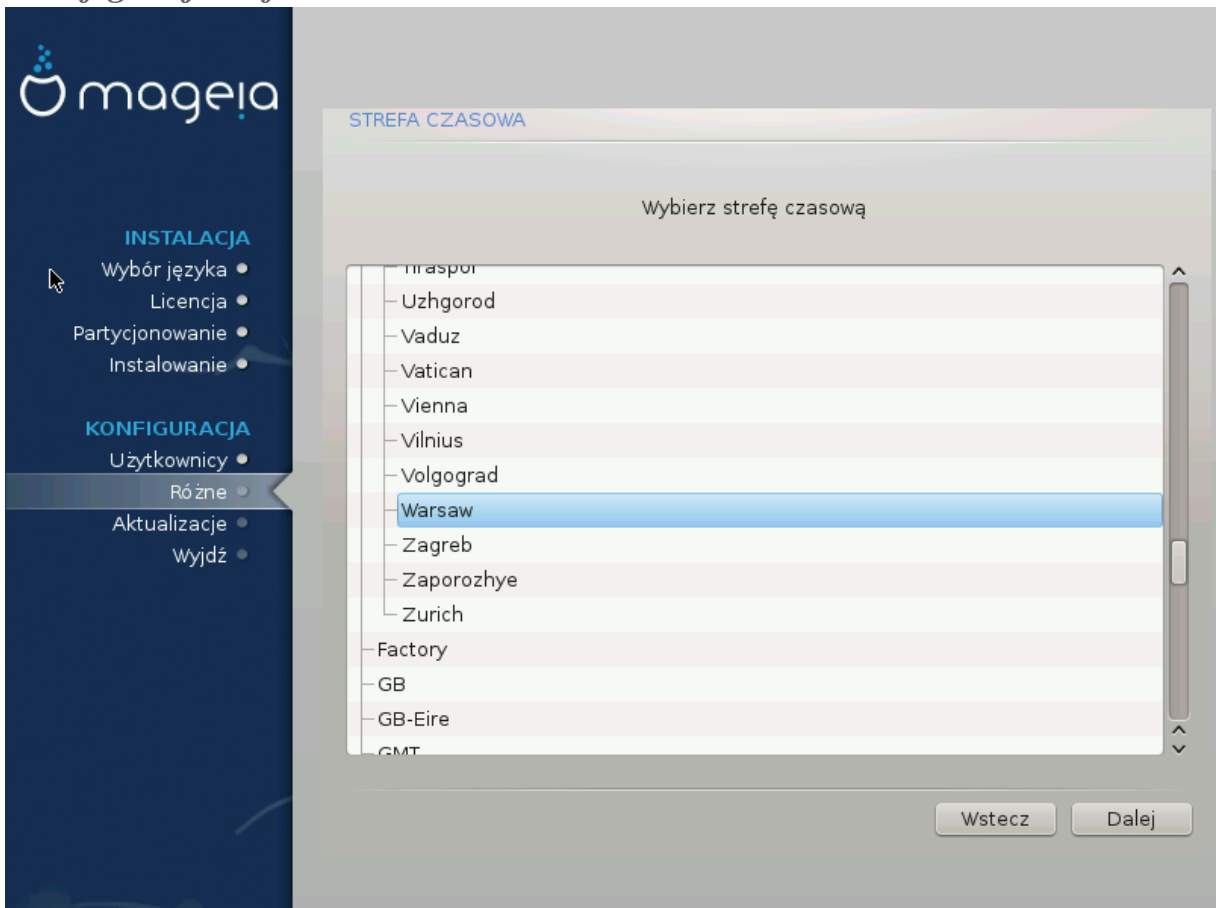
mageia

INSTALACJA
Wybór języka
Licencja
Partycjonowanie
Instalowanie

KONFIGURACJA
Użytkownicy
Różne
Aktualizacje
Wyjdź

STREFA CZASOWA

Wybierz strefę czasową

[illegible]
Uzhgorod
Vaduz
Vatican
Vienna
Vilnius
Volgograd
Warsaw
Zagreb
Zaporozhye
Zurich
Factory
GB
GB-Eire
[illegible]

Wstecz
Dalej